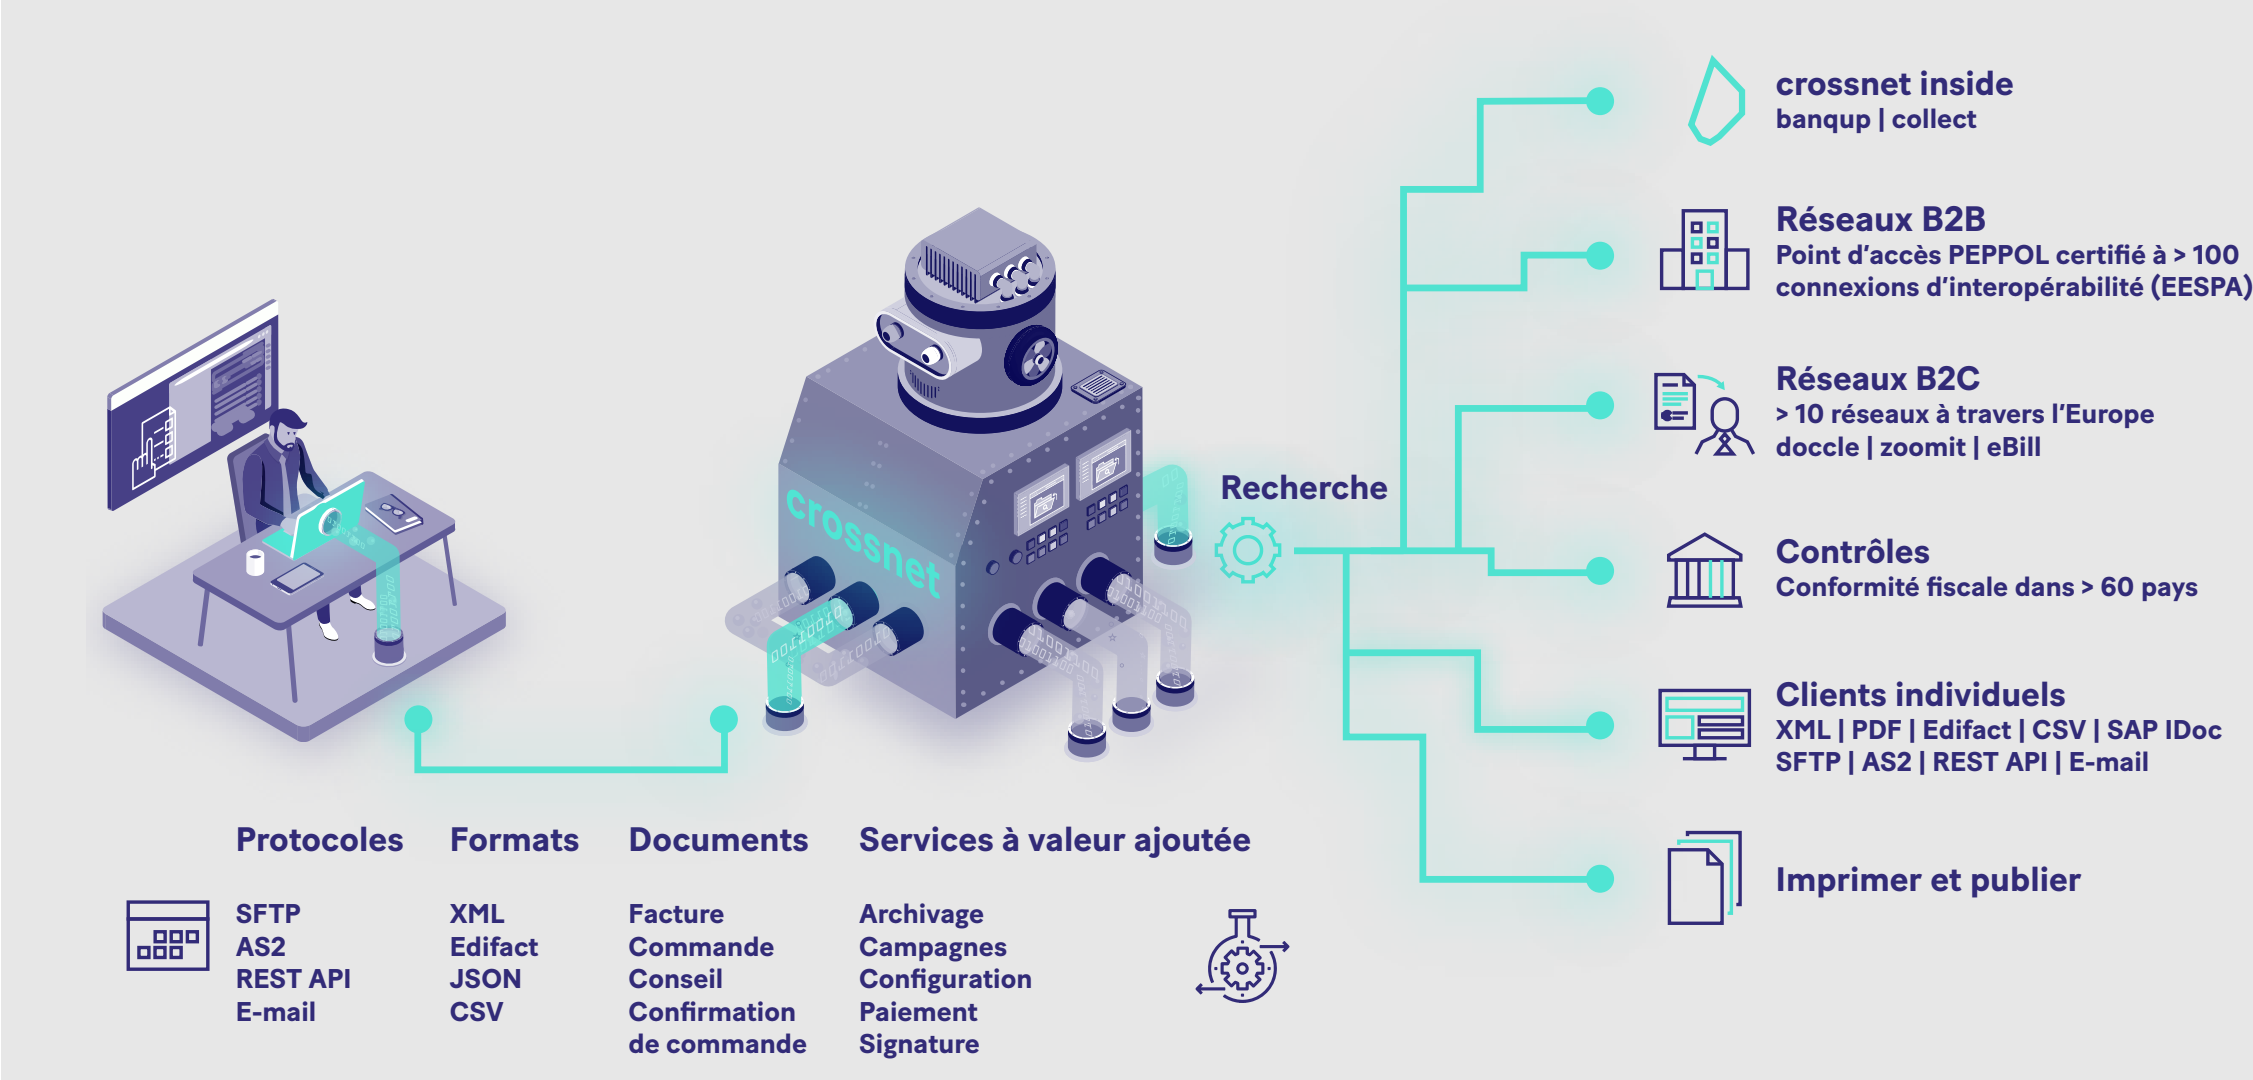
crossnet

Recherche

crossnet inside
banqup | collect

Réseaux B2B
Point d'accès PEPPOL certifié à > 100 connexions d'interopérabilité (EESPA)

Réseaux B2C
> 10 réseaux à travers l'Europe
doccle | zoomit | eBill

Contrôles
Conformité fiscale dans > 60 pays

Clients individuels
XML | PDF | Edifact | CSV | SAP IDoc
SFTP | AS2 | REST API | E-mail

Imprimer et publier

Protocoles
SFTP
AS2
REST API
E-mail

Formats
XML
Edifact
JSON
CSV

Documents
Facture
Commande
Conseil
Confirmation de commande

Services à valeur ajoutée
Archivage
Campagnes
Configuration
Paiement
Signature